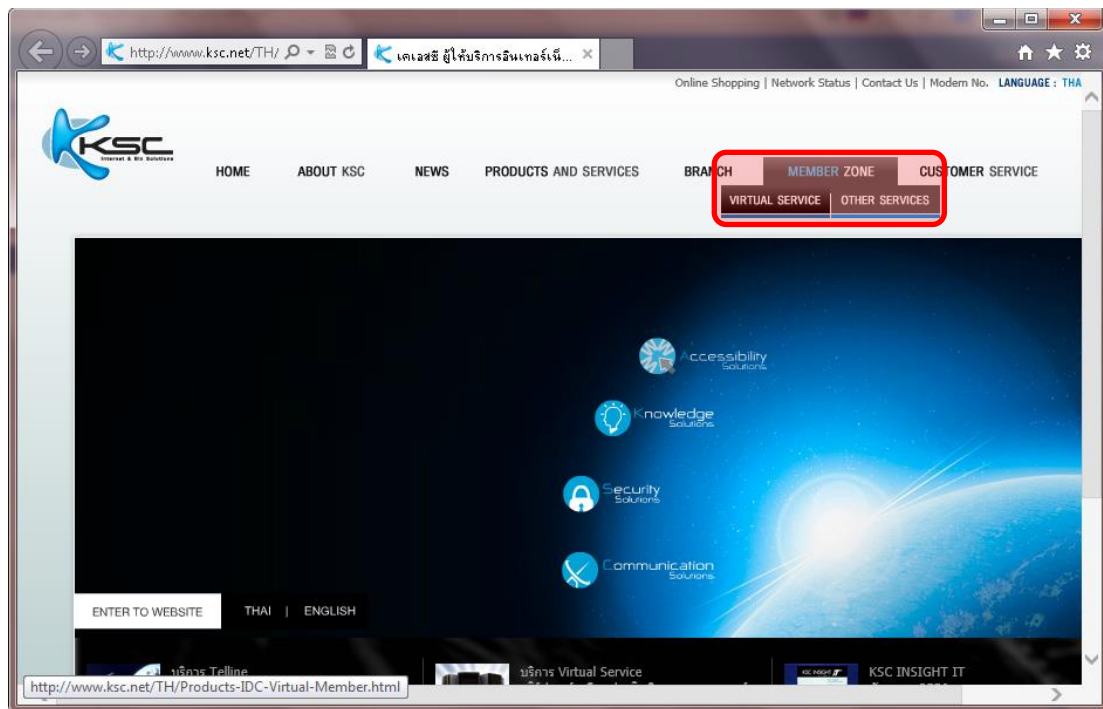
http://www.ksc.net/TH/

เคเอสซี ผู้ให้บริการอินเทอร์เน็...

Online Shopping | Network Status | Contact Us | Modem No. LANGUAGE : THA

KSC
Internet & Biz Solutions

HOME ABOUT KSC NEWS PRODUCTS AND SERVICES BRANCH MEMBER ZONE CUSTOMER SERVICE

VIRTUAL SERVICE OTHER SERVICES

Accessibility Solutions

Knowledge Solutions

Security Solutions

Communication Solutions

ENTER TO WEBSITE THAI | ENGLISH

บริการ Telline

บริการ Virtual Service

KSC INSIGHT IT

http://www.ksc.net/TH/Products-IDC-Virtual-Member.html